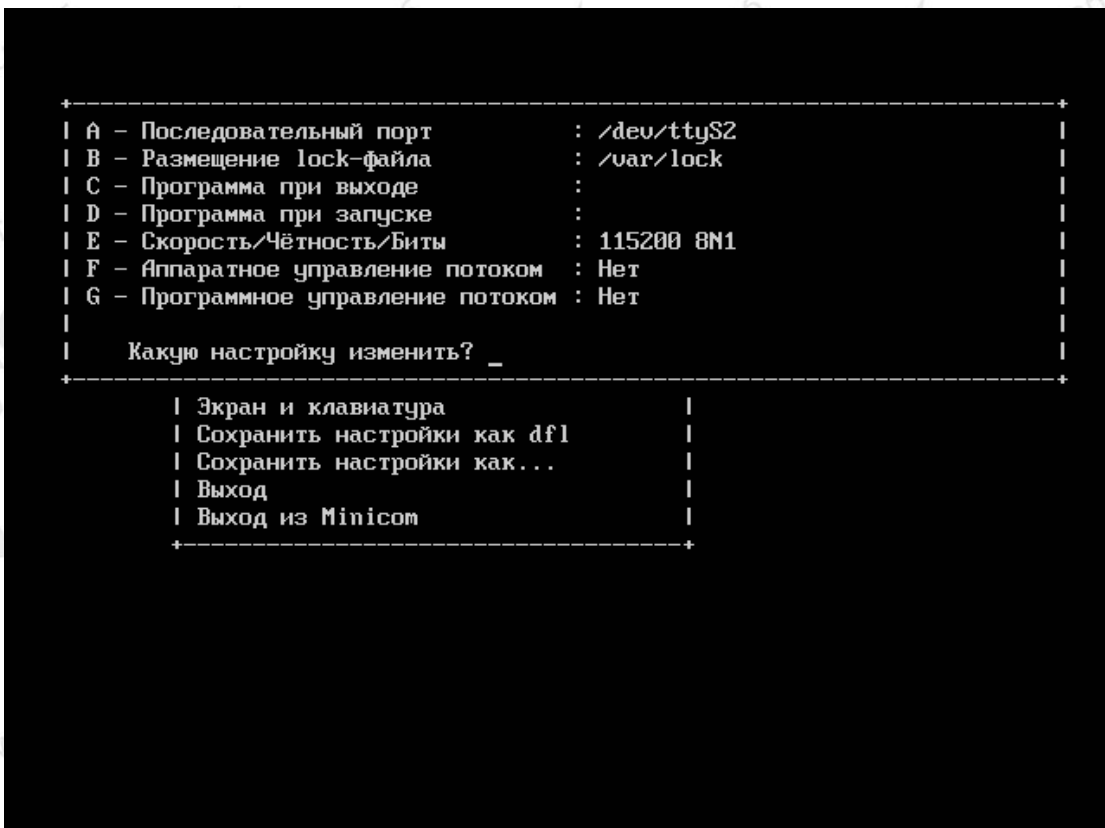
A - Последовательный порт : /dev/ttyS2
B - Размещение lock-файла : /var/lock
C - Программа при выходе :
D - Программа при запуске :
E - Скорость/Чётность/Биты : 115200 8N1
F - Аппаратное управление потоком : Нет
G - Программное управление потоком : Нет

Какую настройку изменить? _

Экран и клавиатура
Сохранить настройки как dfl
Сохранить настройки как...
Выход
Выход из Minicom